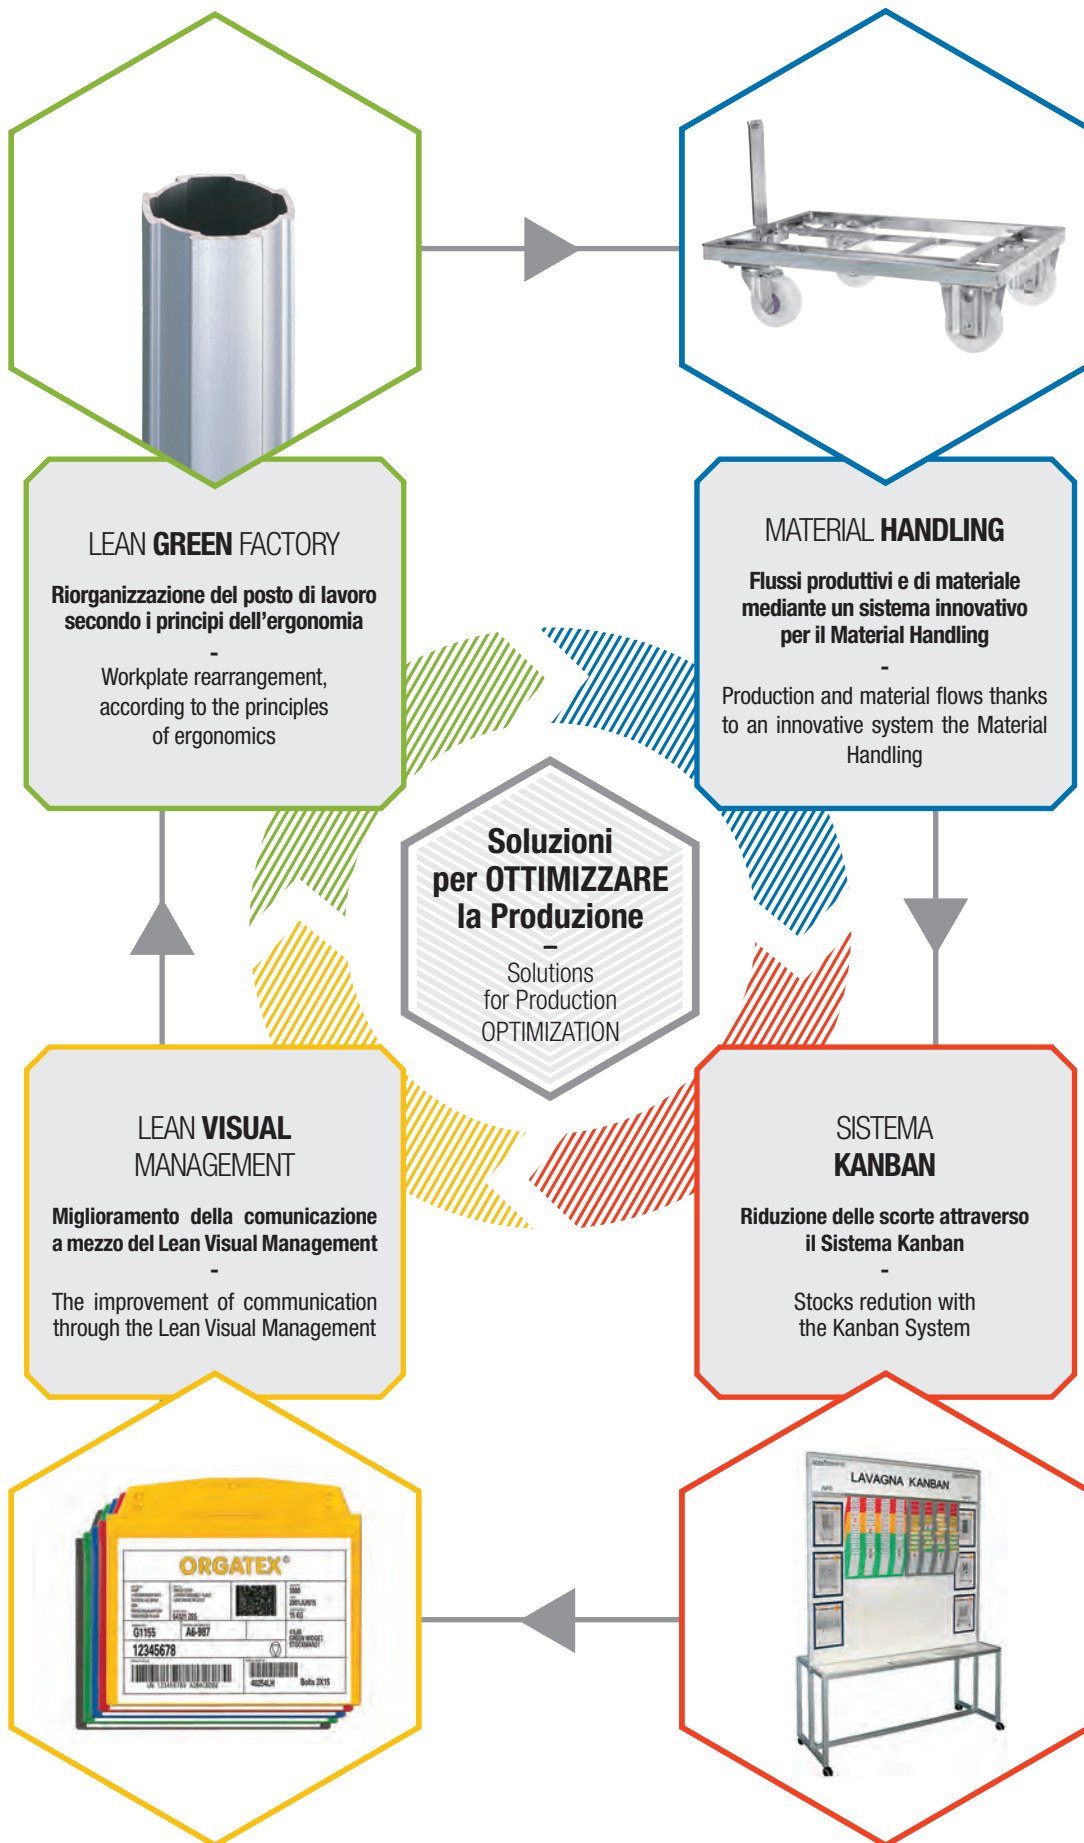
LEAN GREEN FACTORY

Riorganizzazione del posto di lavoro secondo i principi dell'ergonomia
-
Workplate rearrangement, according to the principles of ergonomics

MATERIAL HANDLING

Flussi produttivi e di materiale mediante un sistema innovativo per il Material Handling
-
Production and material flows thanks to an innovative system the Material Handling

Soluzioni per OTTIMIZZARE la Produzione
–
Solutions for Production OPTIMIZATION

LEAN VISUAL MANAGEMENT

Miglioramento della comunicazione a mezzo del Lean Visual Management
-
The improvement of communication through the Lean Visual Management

SISTEMA KANBAN

Riduzione delle scorte attraverso il Sistema Kanban
-
Stocks redution with the Kanban System

ORGATEX®
G1155
A6-907
12345678

LAVAGNA KANBAN